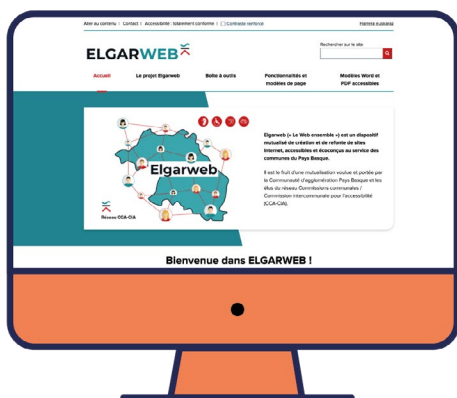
Aller au contenu | Contact | Accessibilité : totalement conforme | Contraste renforcé

Plan du site

ELGARWEB

Rechercher sur le site

Accueil

Le projet Elgarweb

Boîte à outils

Fonctionnalités et modèles de page

Modèles Word et PDF accessibles

Elgarweb

Réseau CCA-CIA

Elgarweb (« Le Web ensemble ») est un dispositif mutualisé de création et de refonte de sites internet, accessibles et écoconçus au service des communes du Pays Basque.

Il est le fruit d'une mutualisation voulue et portée par la Communauté d'Agglomération Pays Basque et les élus du réseau Commissions communales / Commission intercommunale pour l'accessibilité (CCA-CIA).

Bienvenue dans ELGARWEB !